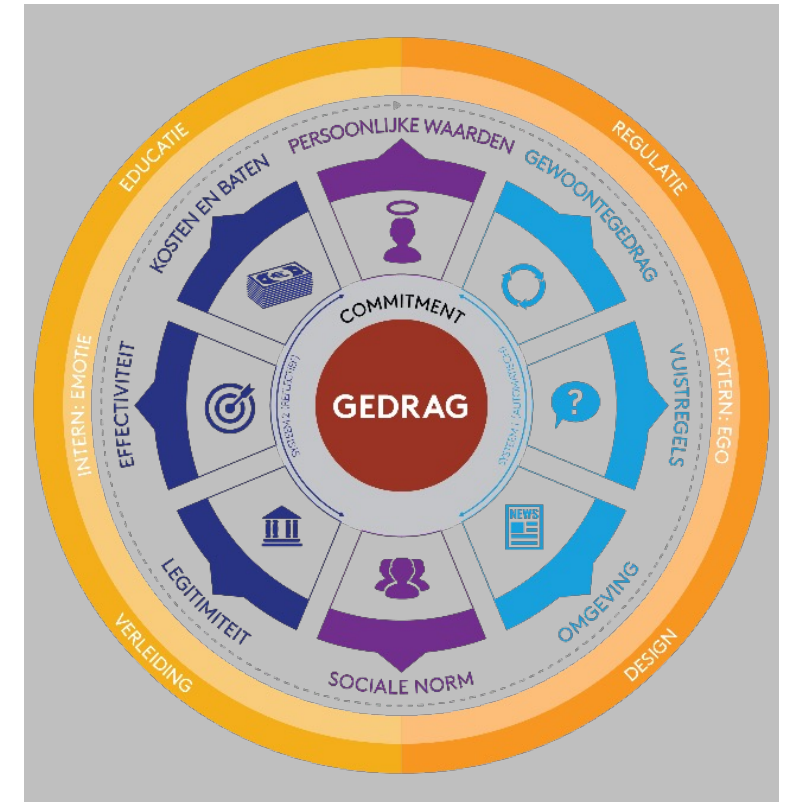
EDUCATIE

REGULATIE

INTERN: EMOTIE

EXTERN: EGO

VERLEIDING

DESIGN

PERSOONLIJKE WAARDEN

GEWOONTEGEDRAG

VUISTREGELS

OMGEVING

SOCIALE NORM

LEGITIMITEIT

EFFECTIVITEIT

KOSTEN EN BATEN

COMMITMENT

SYSTEEM 2 (REFLECTIEF)

SYSTEEM 1 (AUTOMATISCH)

GEDRAG

?

NEWS